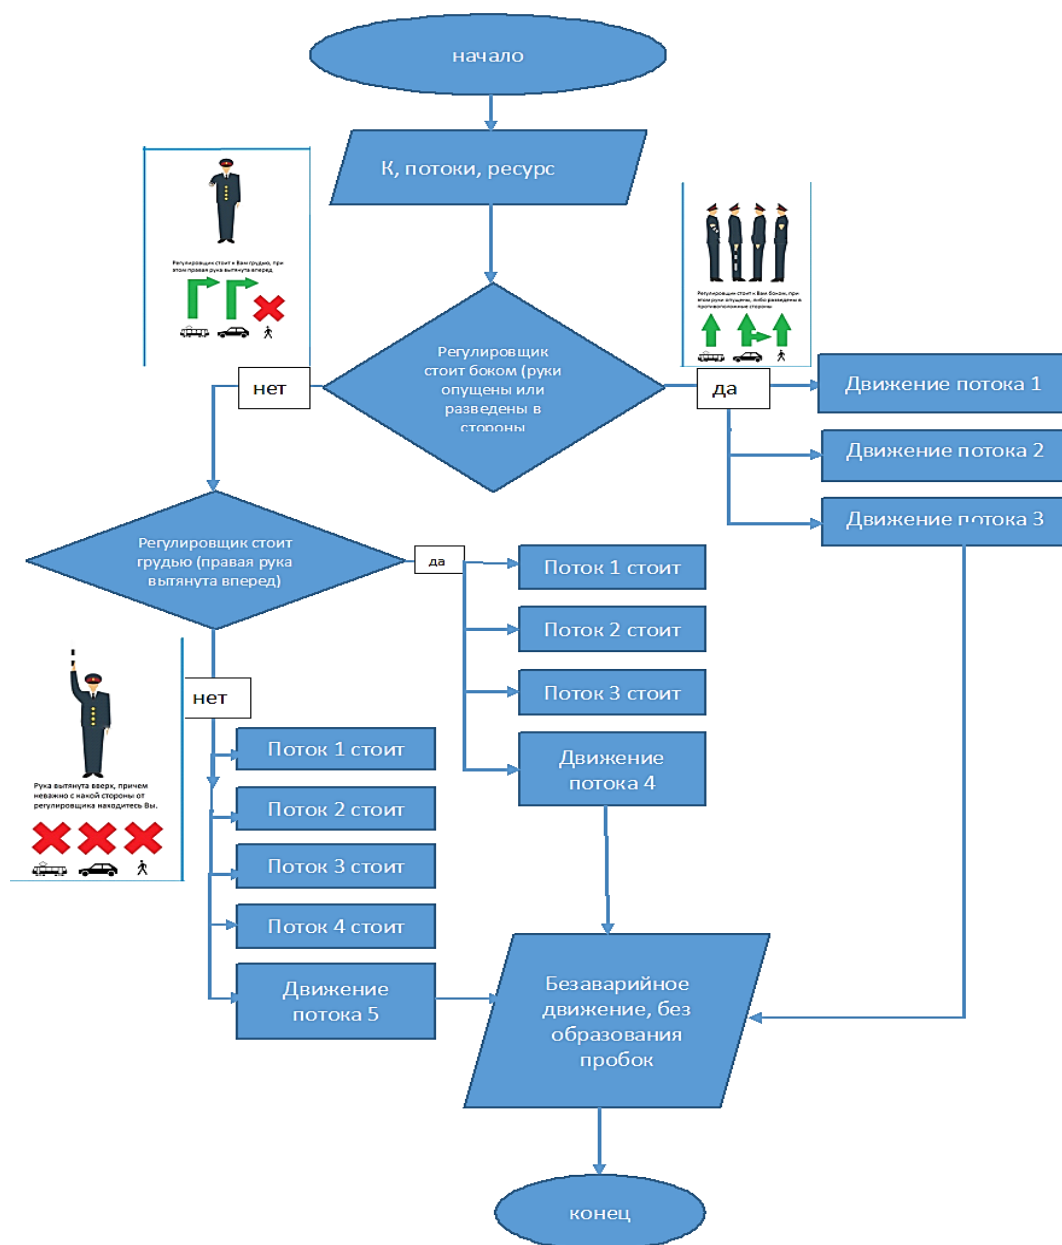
начало

К, потоки, ресурс

Регулировщик стоит к Вам грудью, при этом правая рука вытянута вперед

Регулировщик стоит к Вам боком, при этом руки опущены, либо разведены в противоположные стороны

Регулировщик стоит боком (руки опущены или разведены в стороны

нет

да

Движение потока 1

Движение потока 2

Движение потока 3

Регулировщик стоит грудью (правая рука вытянута вперед)

да

Поток 1 стоит

Поток 2 стоит

Поток 3 стоит

Движение потока 4

Рука вытянута вверх, причем неважно с какой стороны от регулировщика находитесь Вы.

нет

Поток 1 стоит

Поток 2 стоит

Поток 3 стоит

Поток 4 стоит

Движение потока 5

Безаварийное движение, без образования пробок

конец